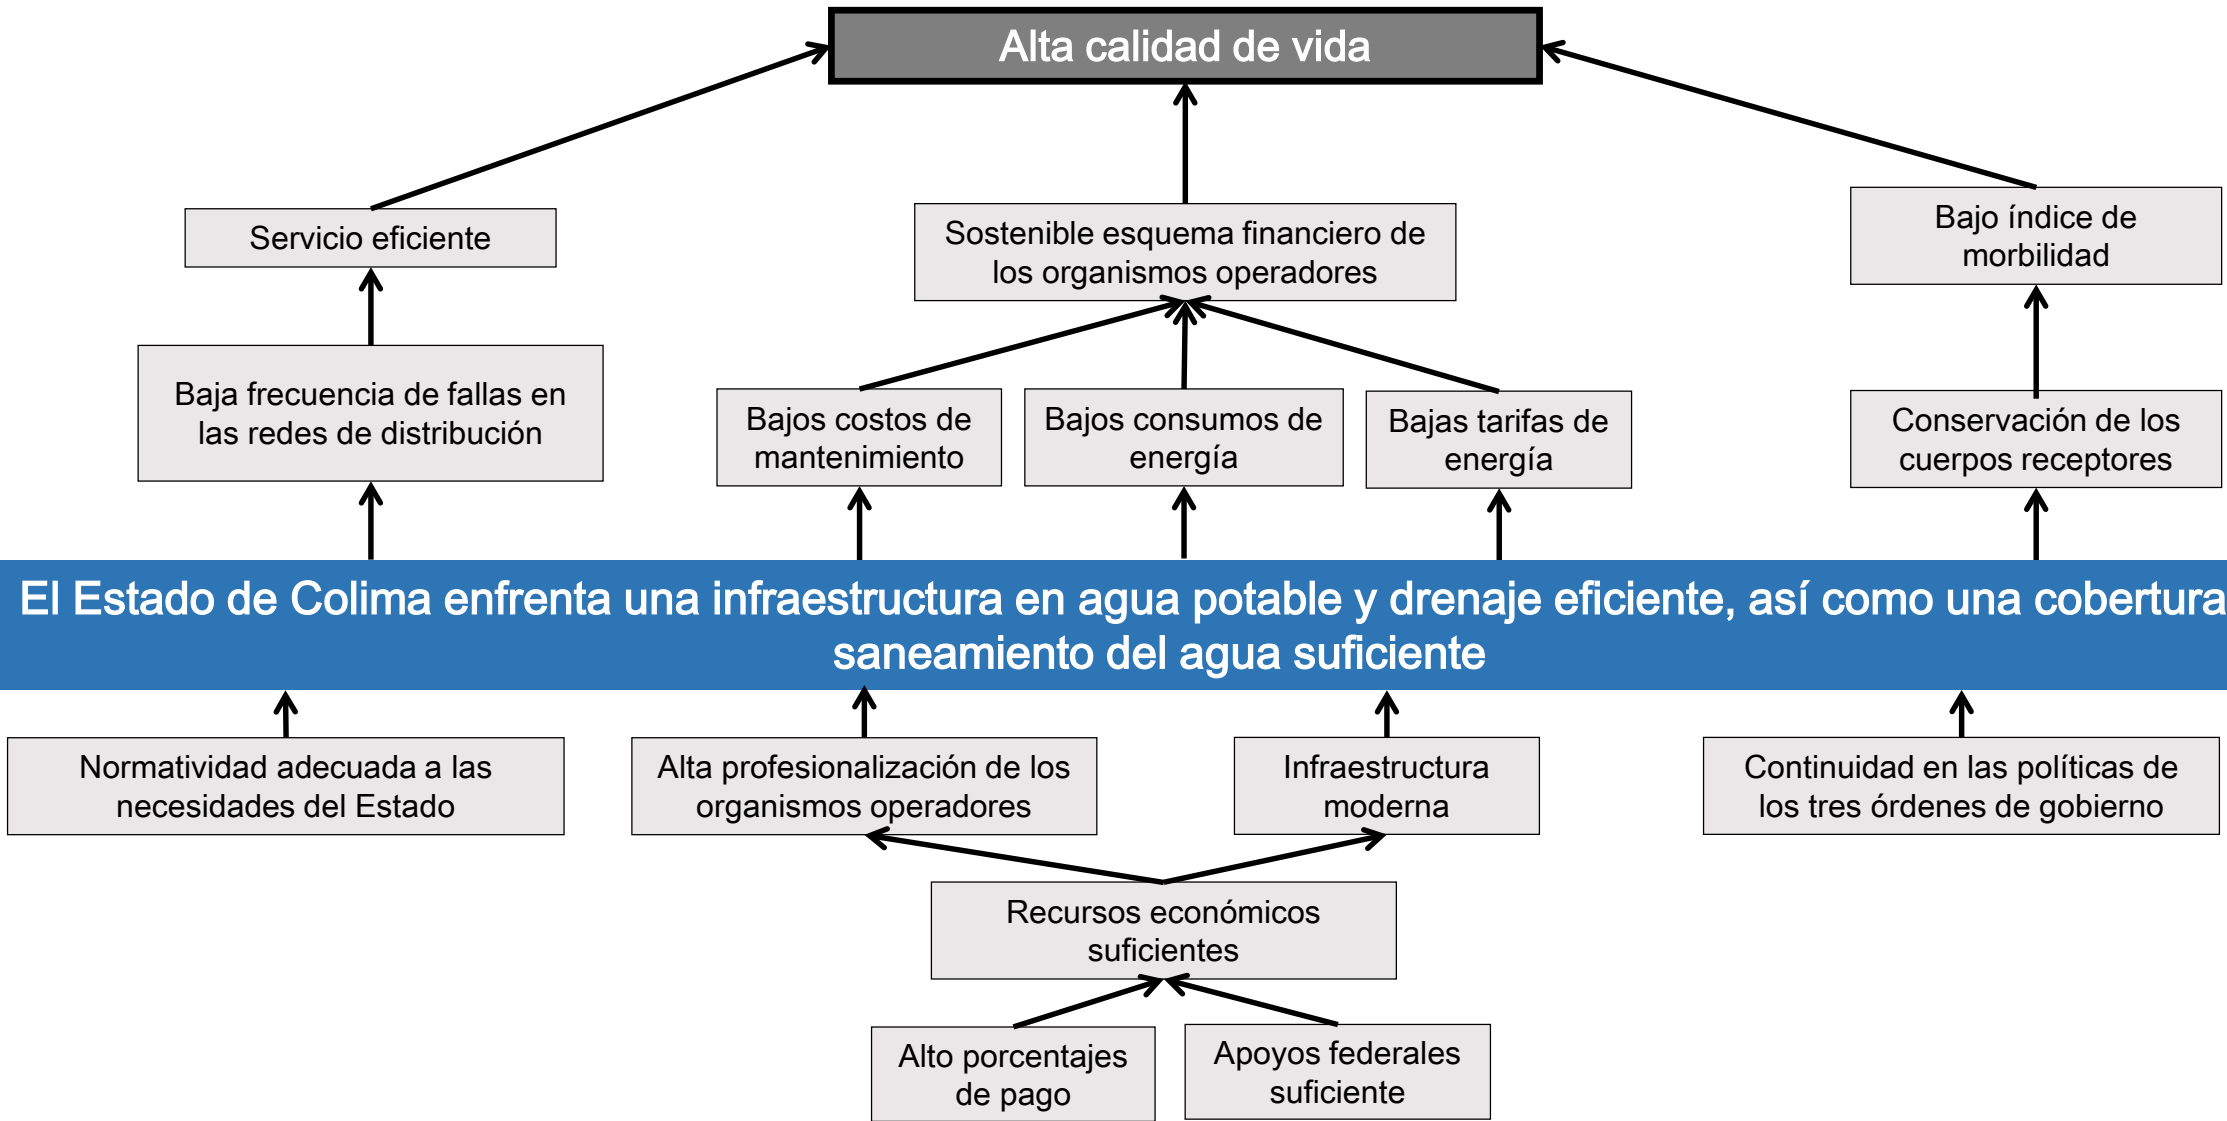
Alta calidad de vida

Servicio eficiente

Sostenible esquema financiero de los organismos operadores

Bajo índice de morbilidad

Baja frecuencia de fallas en las redes de distribución

Bajos costos de mantenimiento

Bajos consumos de energía

Bajas tarifas de energía

Conservación de los cuerpos receptores

El Estado de Colima enfrenta una infraestructura en agua potable y drenaje eficiente, así como una cobertura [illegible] saneamiento del agua suficiente

Normatividad adecuada a las necesidades del Estado

Alta profesionalización de los organismos operadores

Infraestructura moderna

Continuidad en las políticas de los tres órdenes de gobierno

Recursos económicos suficientes

Alto porcentajes de pago

Apoyos federales suficiente